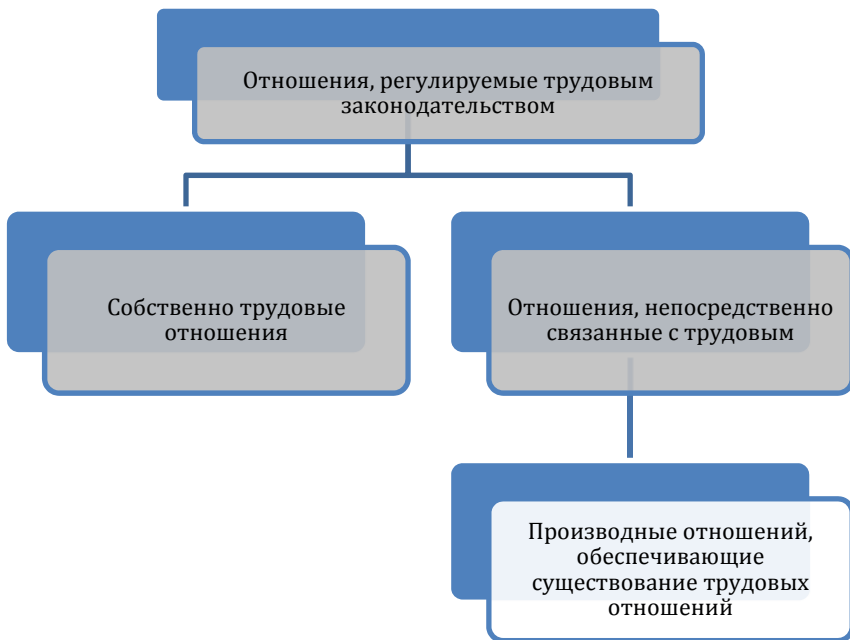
Отношения, регулируемые трудовым законодательством

Собственно трудовые отношения

Отношения, непосредственно связанные с трудовым

Производные отношений, обеспечивающие существование трудовых отношений